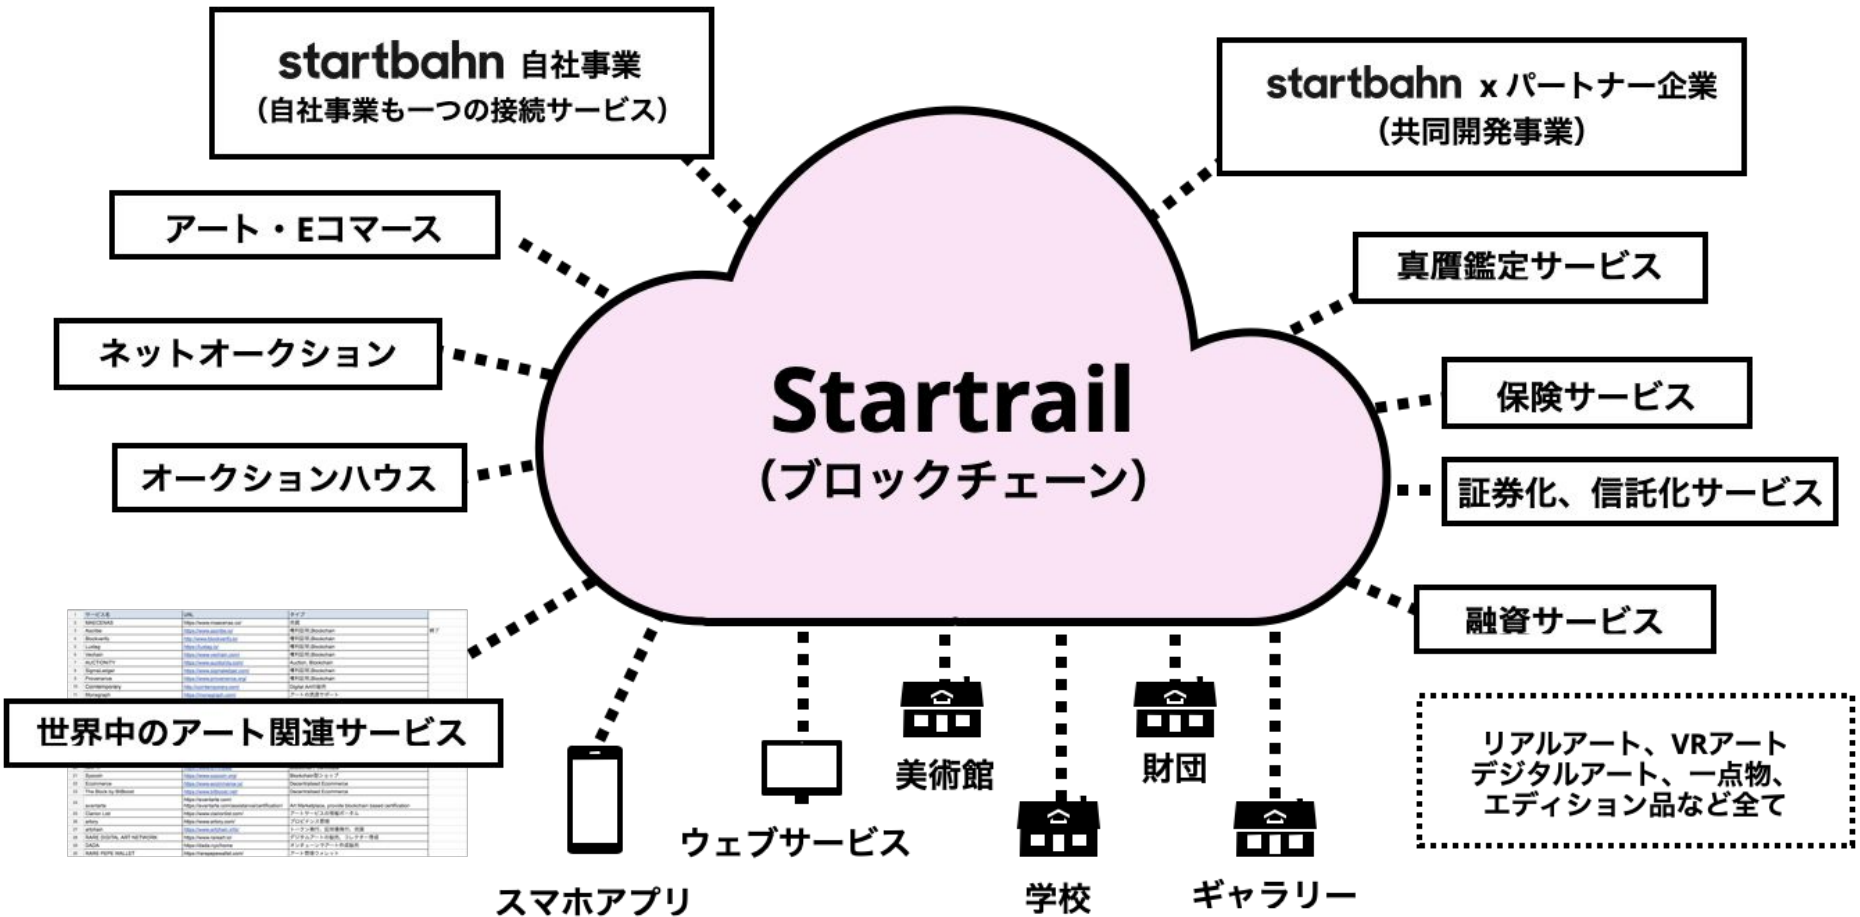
startbahn 自社事業
(自社事業も一つの接続サービス)

startbahn x パートナー企業
(共同開発事業)

アート・Eコマース

真贋鑑定サービス

ネットオークション

保険サービス

オークションハウス

証券化、信託化サービス

Startrail
(ブロックチェーン)

融資サービス

世界中のアート関連サービス

スマホアプリ

ウェブサービス

美術館

学校

財団

ギャラリー

リアルアート、VRアート
デジタルアート、一点物、
エディション品など全て